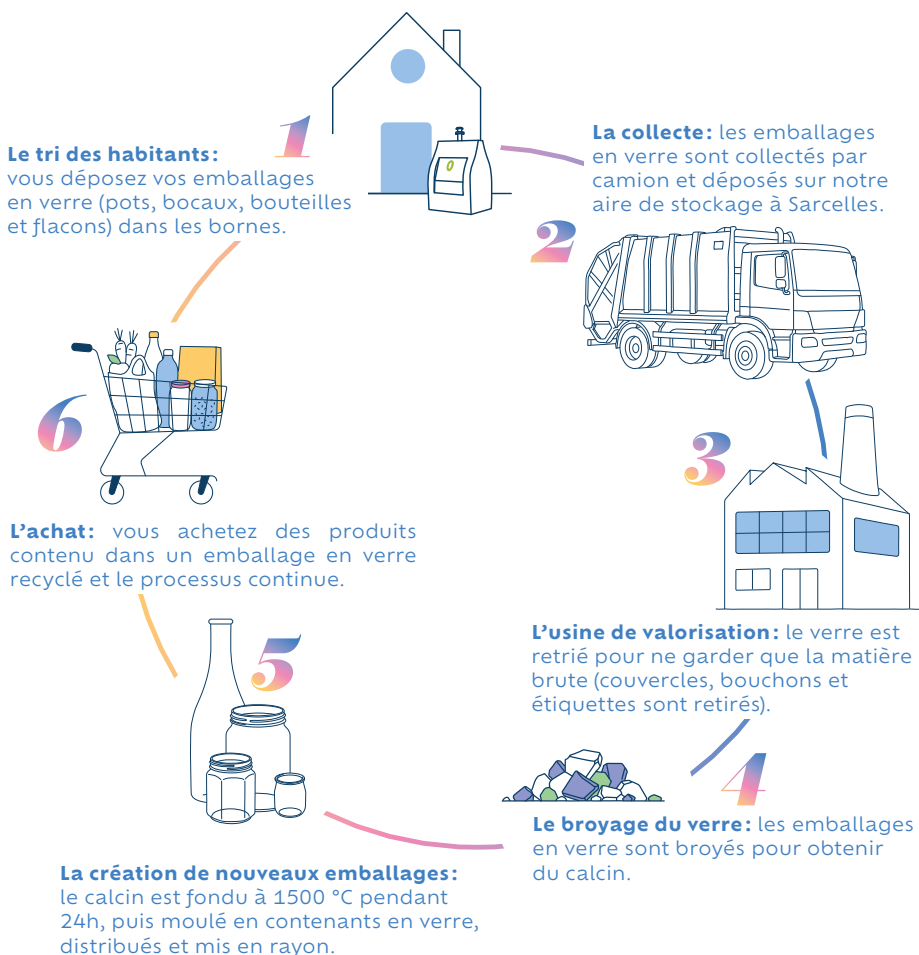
1

Le tri des habitants: vous déposez vos emballages en verre (pots, bocaux, bouteilles et flacons) dans les bornes.

La collecte: les emballages en verre sont collectés par camion et déposés sur notre aire de stockage à Sarcelles.

2

3

L'usine de valorisation: le verre est retrié pour ne garder que la matière brute (couvercles, bouchons et étiquettes sont retirés).

4

Le broyage du verre: les emballages en verre sont broyés pour obtenir du calcin.

5

La création de nouveaux emballages: le calcin est fondu à 1500 °C pendant 24h, puis moulé en contenants en verre, distribués et mis en rayon.

6

L'achat: vous achetez des produits contenu dans un emballage en verre recyclé et le processus continue.